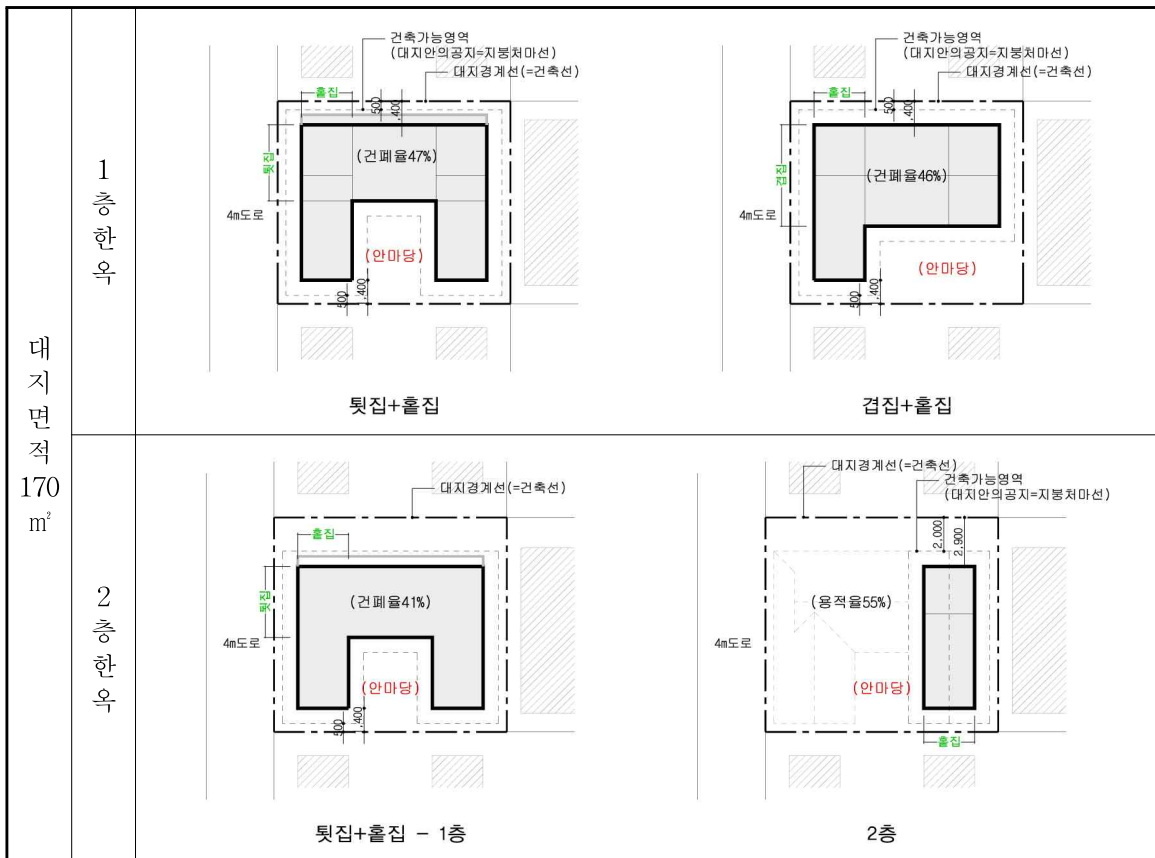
| 대지면적 170㎡ | 1층한옥 | 건축가능영역 (대지안의공지=지붕처마선) 대지경계선(=건축선) 홑집 500 400 툇집 (건폐율47%) 4m도로 (안마당) 500 400 툇집+홑집 | 건축가능영역 (대지안의공지=지붕처마선) 대지경계선(=건축선) 홑집 500 400 겹집 (건폐율46%) 4m도로 (안마당) 500 400 겹집+홑집 |
|---|---|---|---|
| | 2층한옥 | 대지경계선(=건축선) 홑집 툇집 (건폐율41%) 4m도로 (안마당) 500 400 툇집+홑집 - 1층 | 대지경계선(=건축선) 건축가능영역 (대지안의공지=지붕처마선) 2,000 2,900 (용적율55%) 4m도로 (안마당) 홑집 2층 |